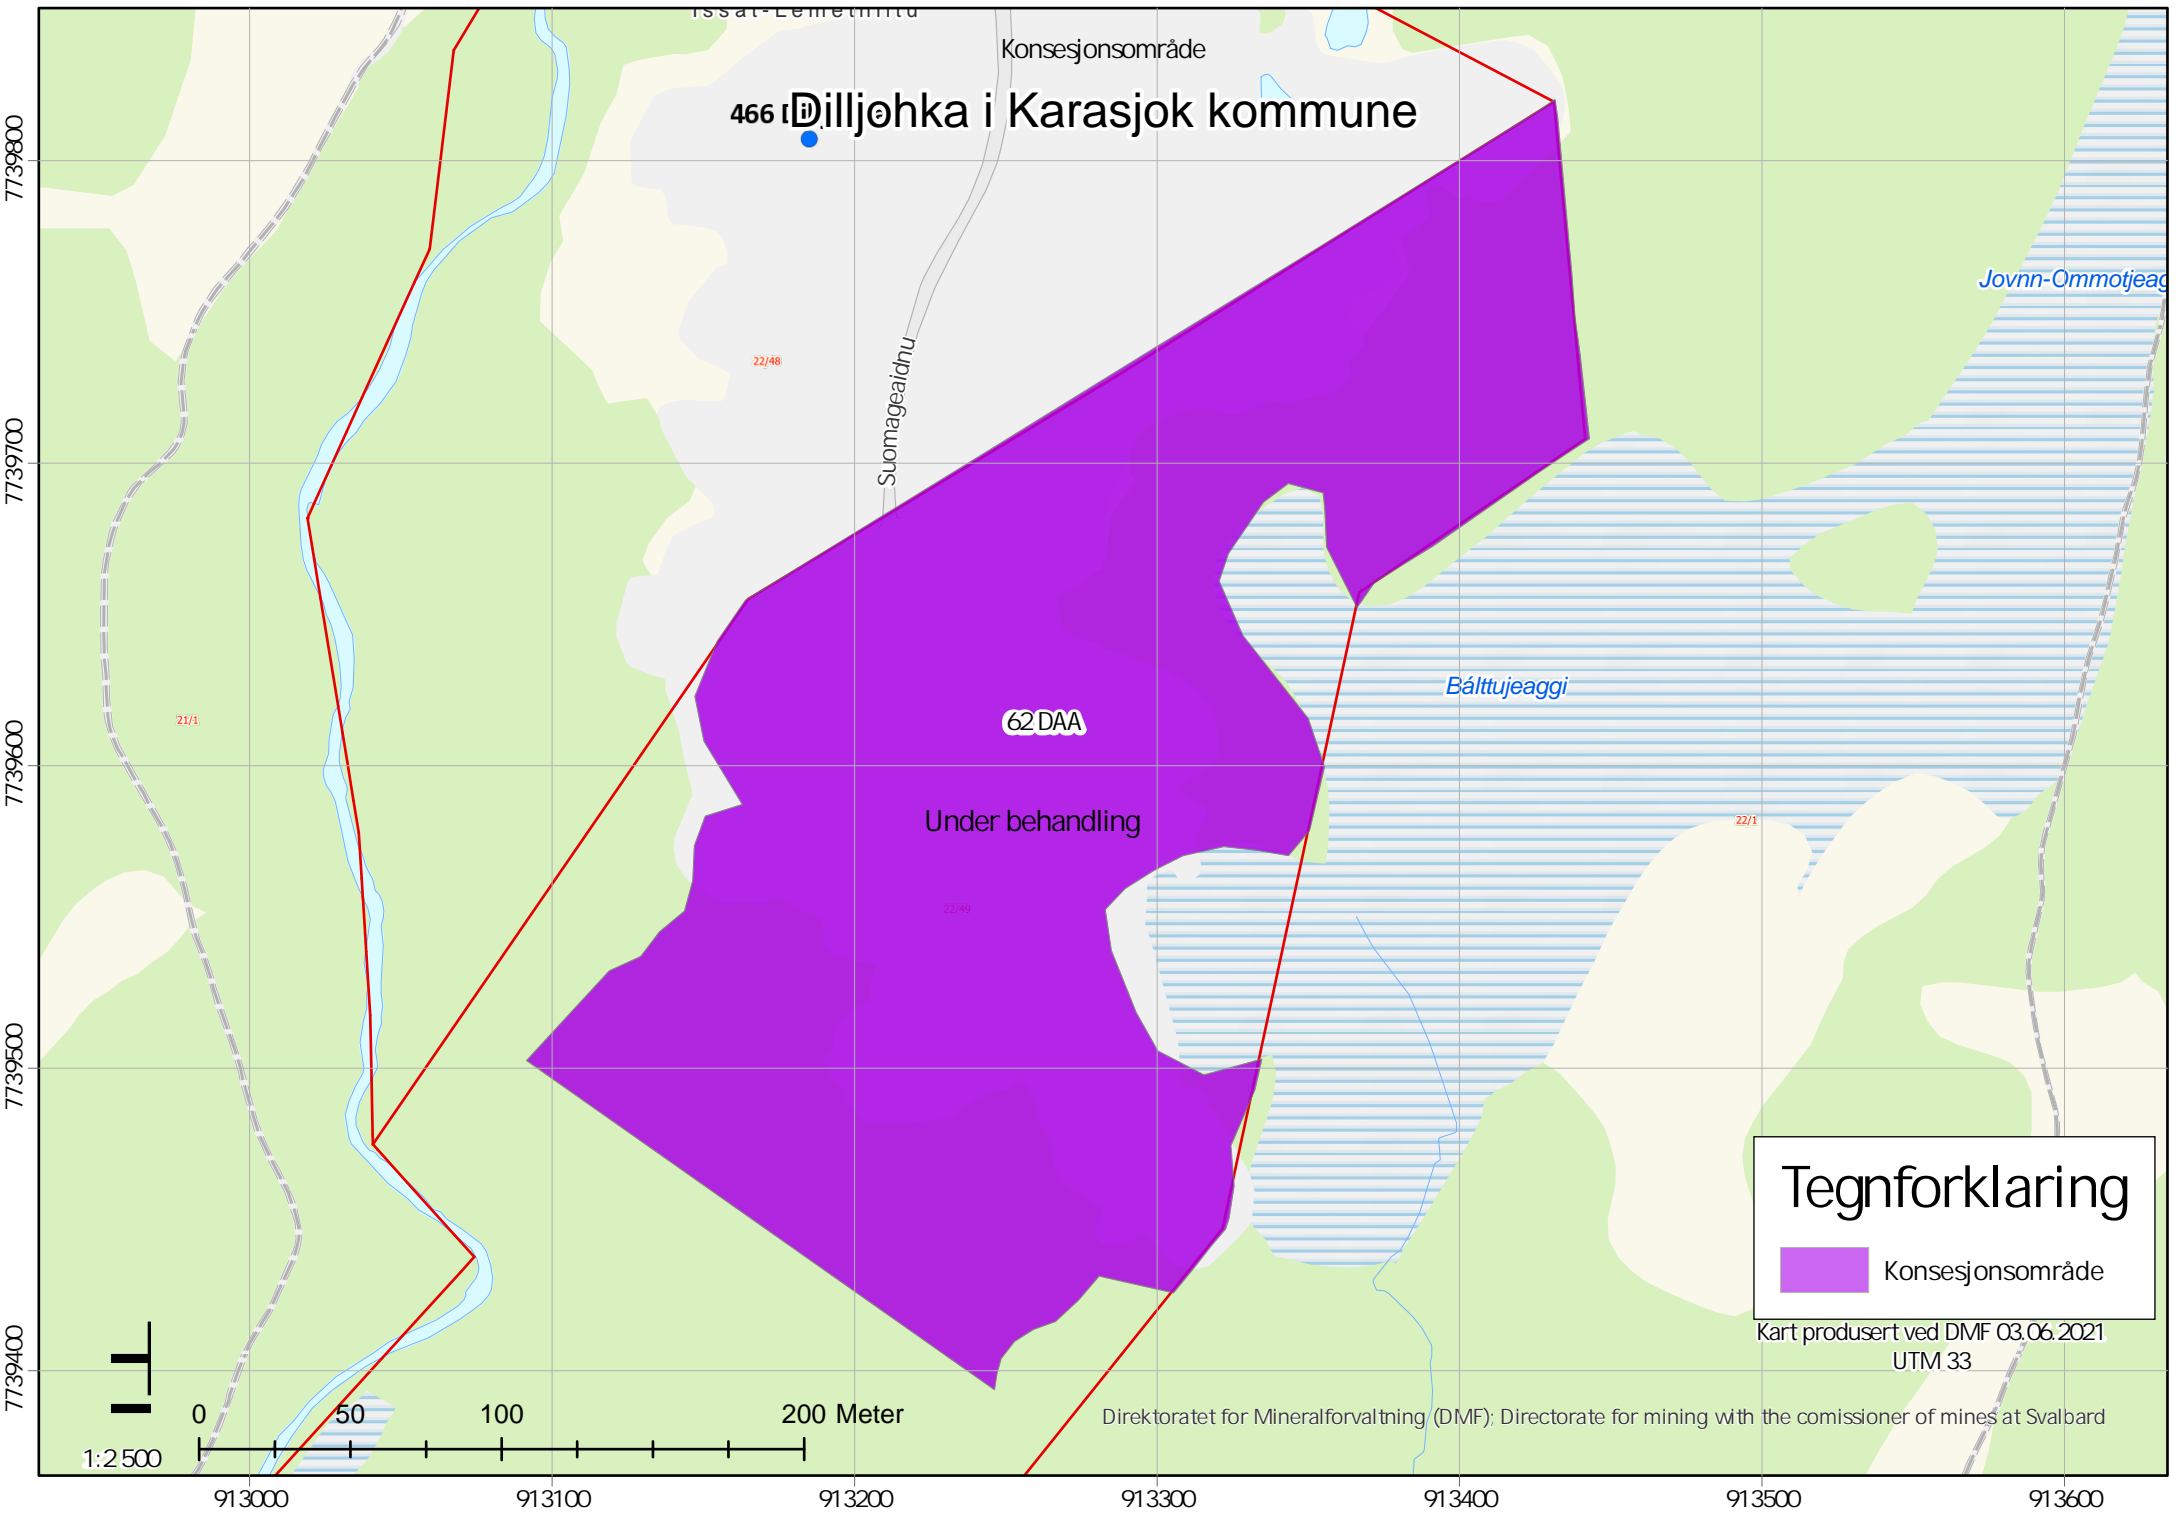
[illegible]

Konsesjonsområde

466 Dilljohka i Karasjok kommune

7739800
7739700
7739600
7739500
7739400

22/48

Suomageaidnu

Jovnn-Ommotjeag

21/1

62 DAA

Under behandling

Bálttujeaggi

22/1

22/49

Tegnforklaring

Konsesjonsområde

Kart produsert ved DMF 03.06.2021
UTM 33

0 50 100 200 Meter

1:2 500

Direktoratet for Mineralforvaltning (DMF); Directorate for mining with the comissioner of mines at Svalbard

913000 913100 913200 913300 913400 913500 913600